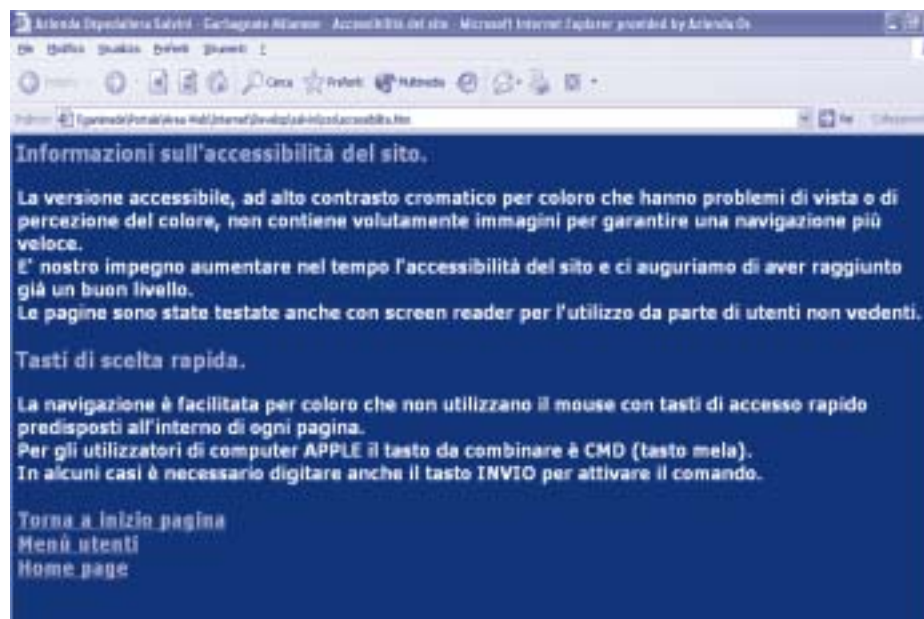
Azienda Ospedaliera Salvini - Garbagnate Milanese - Accessibilità del sito - Microsoft Internet Explorer provided by Azienda Os

File Modifica Visualizza Preferiti Strumenti ?

Indietro Cerca Preferiti Multimedia

Indirizzo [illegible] Vai Collegamenti

Informazioni sull'accessibilità del sito.

La versione accessibile, ad alto contrasto cromatico per coloro che hanno problemi di vista o di percezione del colore, non contiene volutamente immagini per garantire una navigazione più veloce.
E' nostro impegno aumentare nel tempo l'accessibilità del sito e ci auguriamo di aver raggiunto già un buon livello.
Le pagine sono state testate anche con screen reader per l'utilizzo da parte di utenti non vedenti.

Tasti di scelta rapida.

La navigazione è facilitata per coloro che non utilizzano il mouse con tasti di accesso rapido predisposti all'interno di ogni pagina.
Per gli utilizzatori di computer APPLE il tasto da combinare è CMD (tasto mela).
In alcuni casi è necessario digitare anche il tasto INVIO per attivare il comando.

Torna a inizio pagina
Menù utenti
Home page